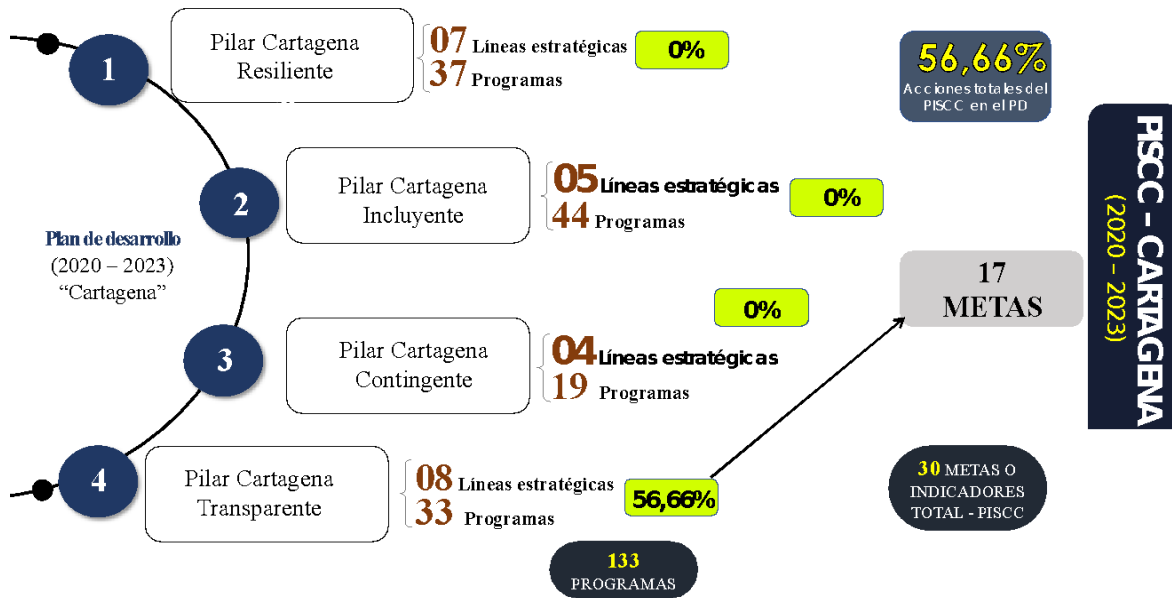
1

Pilar Cartagena Resiliente

07 Líneas estratégicas
37 Programas

0%

56,66%
Acciones totales del PISCC en el PD

2

Pilar Cartagena Incluyente

05 Líneas estratégicas
44 Programas

0%

PISCC - CARTAGENA
(2020 – 2023)

Plan de desarrollo
(2020 – 2023)
"Cartagena"

17
METAS

0%

3

Pilar Cartagena Contingente

04 Líneas estratégicas
19 Programas

4

Pilar Cartagena Transparente

08 Líneas estratégicas
33 Programas

56,66%

30 METAS O INDICADORES TOTAL - PISCC

133
PROGRAMAS